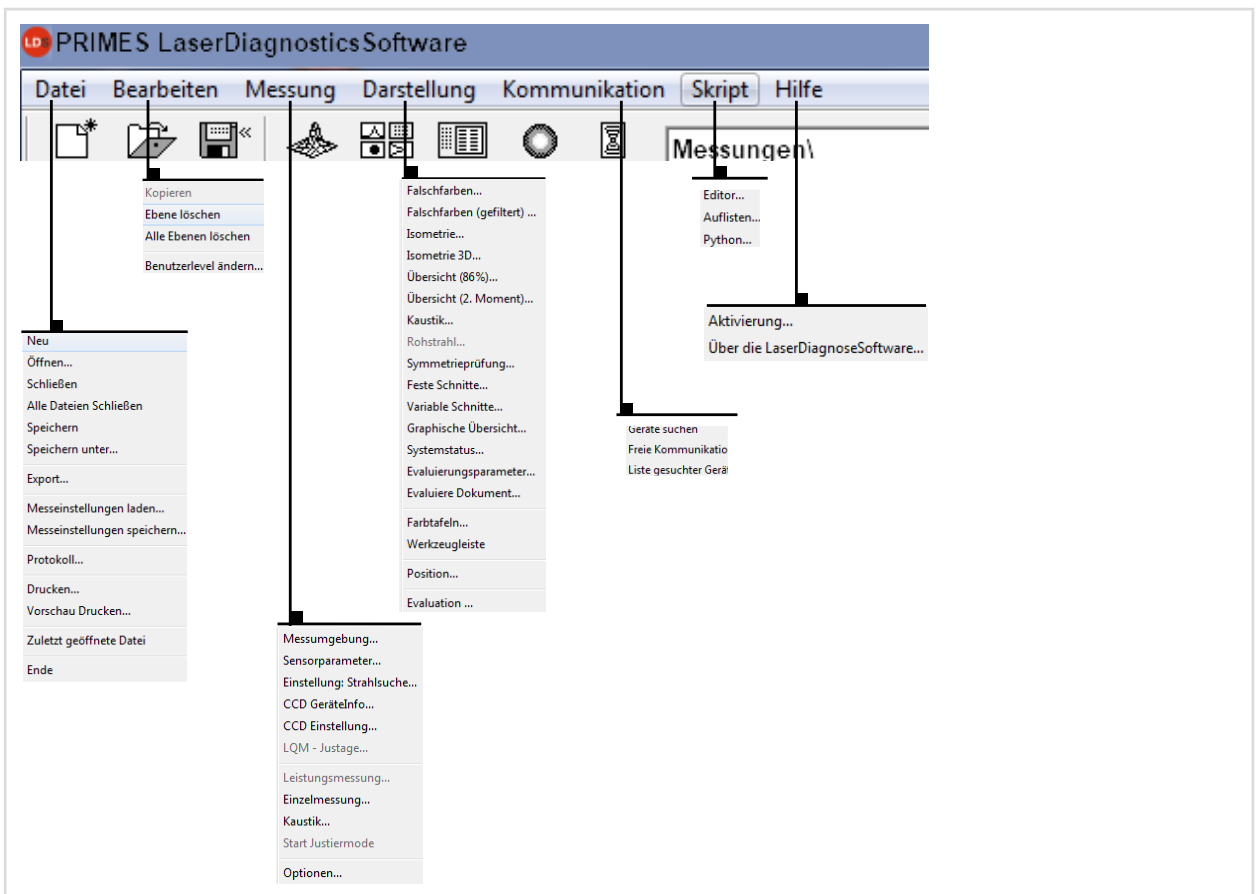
LDS PRIMES LaserDiagnosticsSoftware

Datei Bearbeiten Messung Darstellung Kommunikation Skript Hilfe

Messungen\

Kopieren
Ebene löschen
Alle Ebenen löschen
Benutzerlevel ändern...

Falschfarben...
Falschfarben (gefiltert) ...
Isometrie...
Isometrie 3D...
Übersicht (86%)...
Übersicht (2. Moment)...
Kaustik...
Rohstrahl...
Symmetrieprüfung...
Feste Schnitte...
Variable Schnitte...
Graphische Übersicht...
Systemstatus...
Evaluierungsparameter...
Evaluiere Dokument...
Farbtafeln...
Werkzeugleiste
Position...
Evaluation ...

Editor...
Auflisten...
Python...

Aktivierung...
Über die LaserDiagnoseSoftware...

Neu
Öffnen...
Schließen
Alle Dateien Schließen
Speichern
Speichern unter...
Export...
Messeinstellungen laden...
Messeinstellungen speichern...
Protokoll...
Drucken...
Vorschau Drucken...
Zuletzt geöffnete Datei
Ende

Geräte suchen
Freie Kommunikatio
Liste gesuchter Gerä

Messumgebung...
Sensorparameter...
Einstellung: Strahlsuche...
CCD GeräteInfo...
CCD Einstellung...
LQM - Justage...
Leistungsmessung...
Einzelmessung...
Kaustik...
Start Justiermode
Optionen...